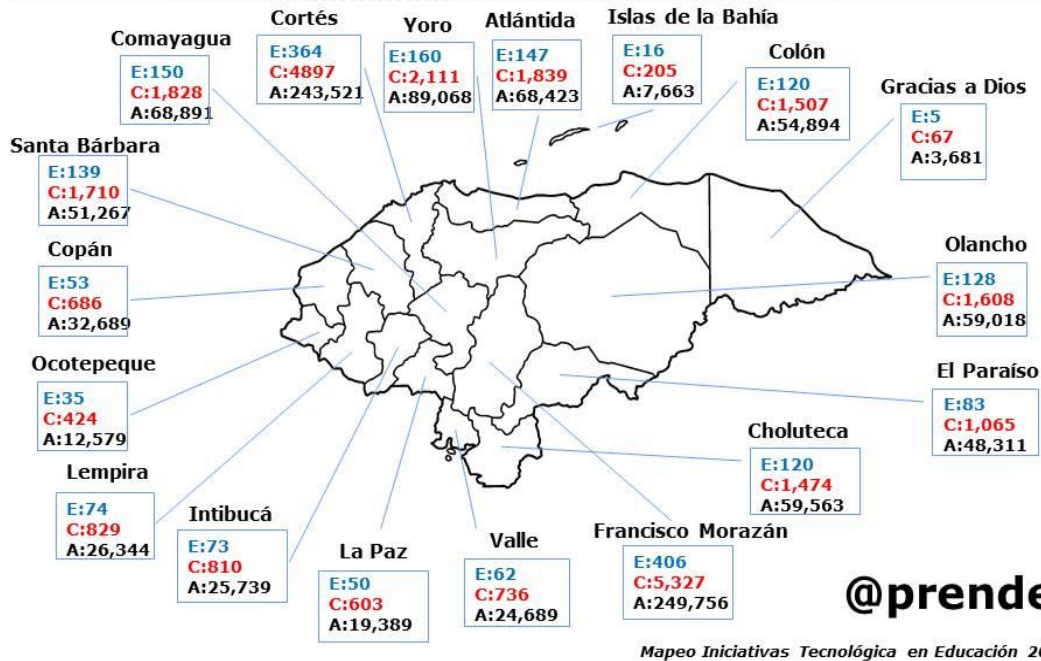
Cortés
E:364
C:4897
A:243,521

Yoro
E:160
C:2,111
A:89,068

Atlántida
E:147
C:1,839
A:68,423

Islas de la Bahía
E:16
C:205
A:7,663

Comayagua
E:150
C:1,828
A:68,891

Colón
E:120
C:1,507
A:54,894

Gracias a Dios
E:5
C:67
A:3,681

Santa Bárbara
E:139
C:1,710
A:51,267

Copán
E:53
C:686
A:32,689

Olancho
E:128
C:1,608
A:59,018

Ocotepeque
E:35
C:424
A:12,579

El Paraíso
E:83
C:1,065
A:48,311

Choluteca
E:120
C:1,474
A:59,563

Lempira
E:74
C:829
A:26,344

Intibucá
E:73
C:810
A:25,739

La Paz
E:50
C:603
A:19,389

Valle
E:62
C:736
A:24,689

Francisco Morazán
E:406
C:5,327
A:249,756

@prende

Mapeo Iniciativas Tecnológica en Educación 2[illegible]